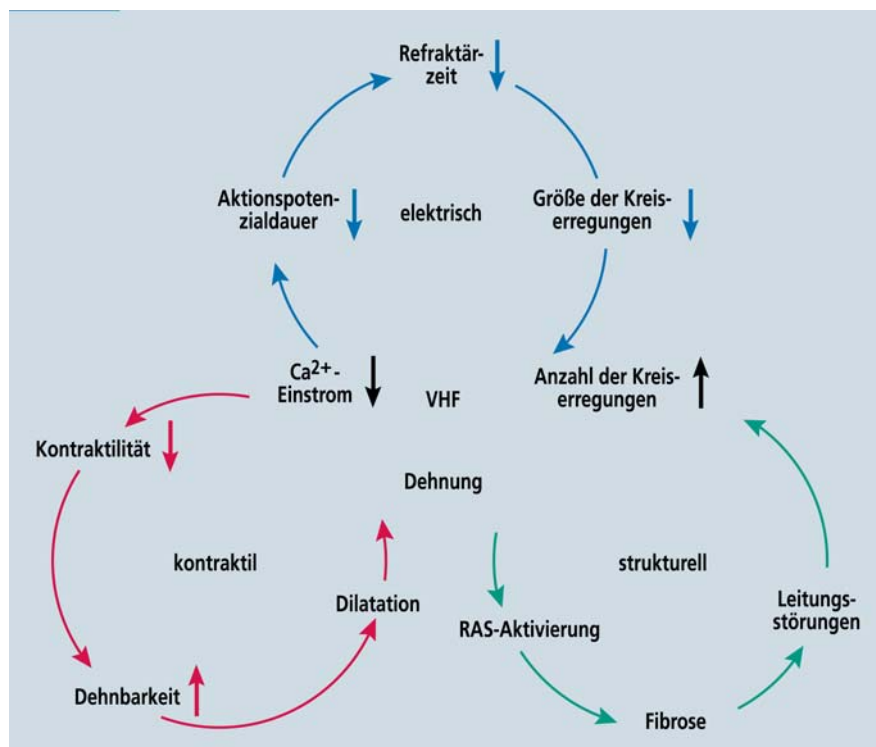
Refraktärzeit

Aktionspotenzialdauer

elektrisch

Größe der Kreiserregungen

$Ca^{2+}$-Einstrom

VHF

Anzahl der Kreiserregungen

Kontraktilität

Dehnung

kontraktil

strukturell

Dilatation

RAS-Aktivierung

Leitungsstörungen

Dehnbarkeit

Fibrose